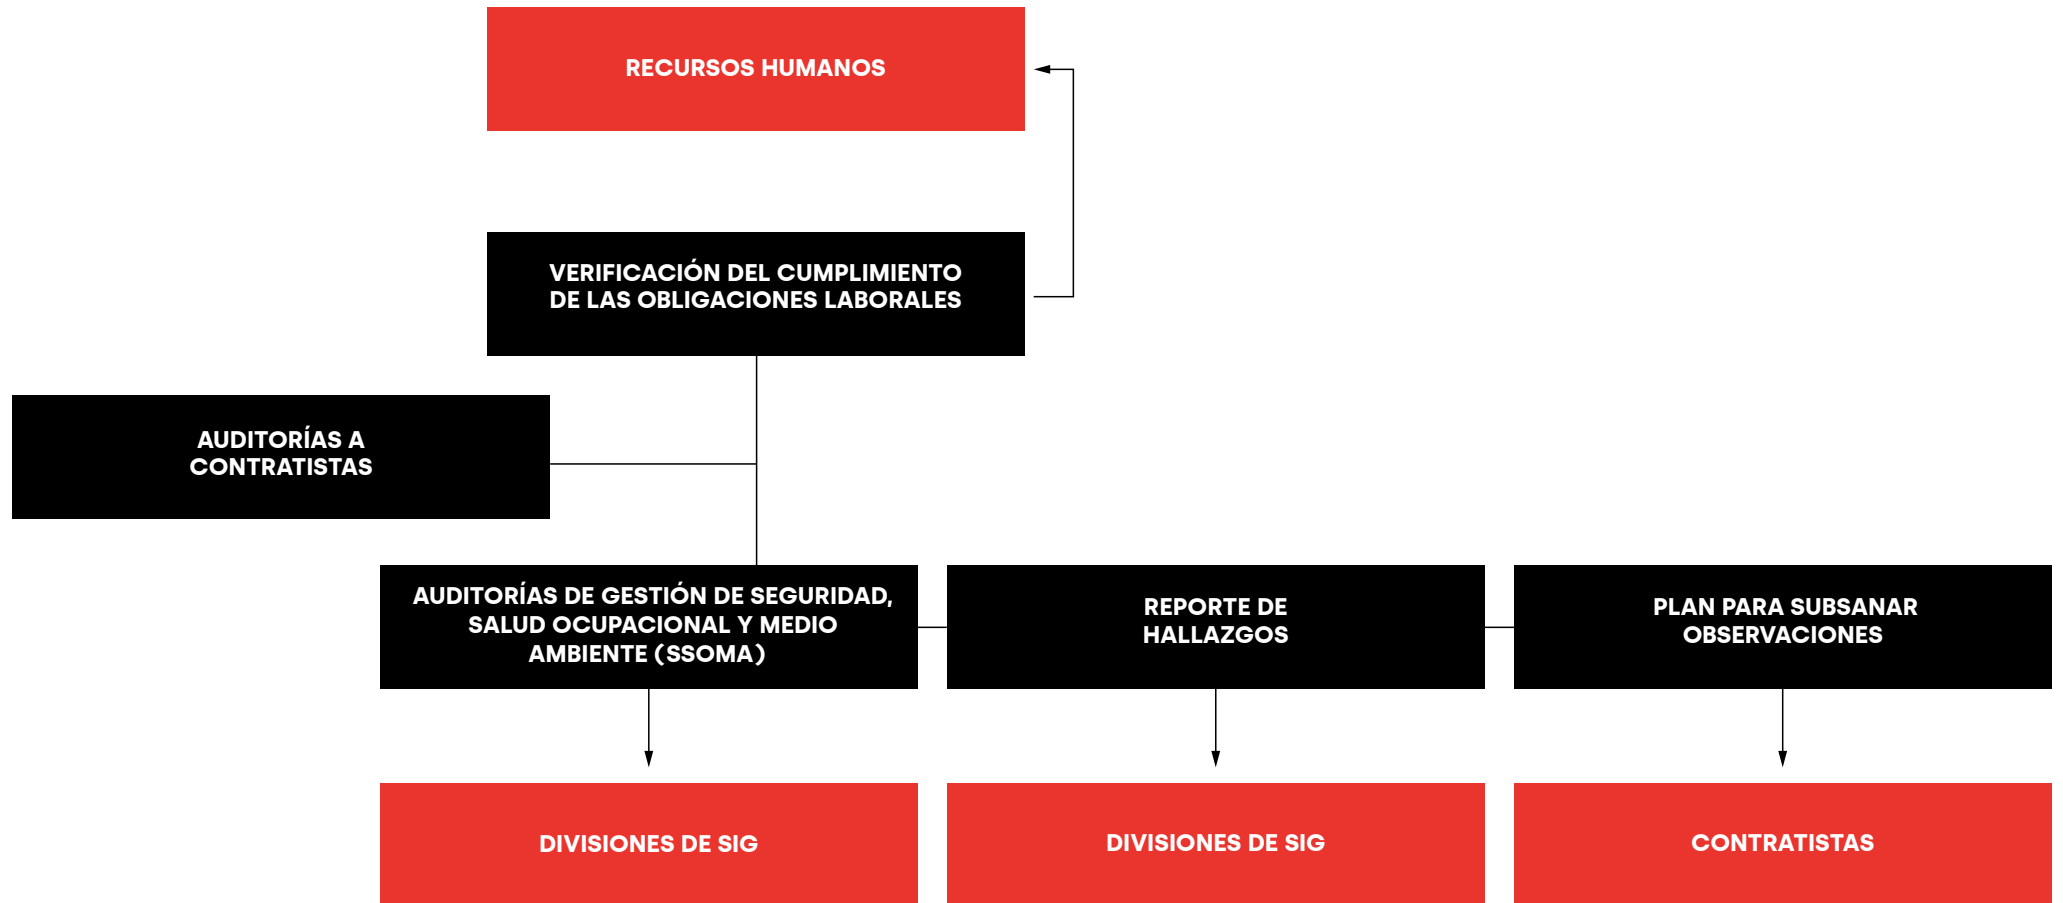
RECURSOS HUMANOS

VERIFICACIÓN DEL CUMPLIMIENTO DE LAS OBLIGACIONES LABORALES

AUDITORÍAS A CONTRATISTAS

AUDITORÍAS DE GESTIÓN DE SEGURIDAD, SALUD OCUPACIONAL Y MEDIO AMBIENTE (SSOMA)

REPORTE DE HALLAZGOS

PLAN PARA SUBSANAR OBSERVACIONES

DIVISIONES DE SIG

DIVISIONES DE SIG

CONTRATISTAS